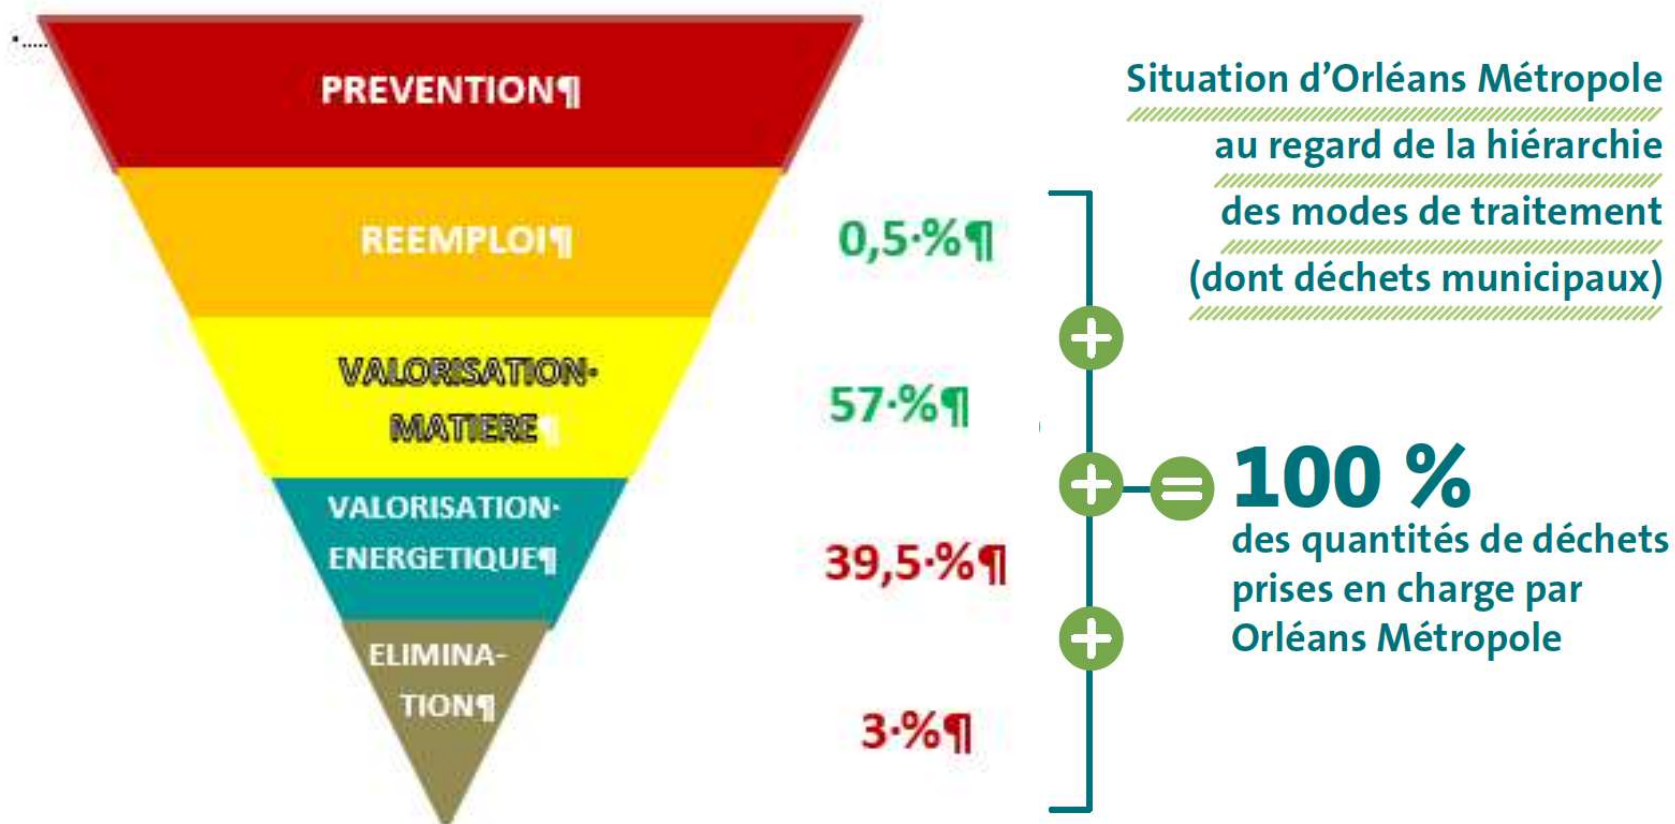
PREVENTION¶

REEMPLOI¶

VALORISATION· MATIERE¶

VALORISATION· ENERGETIQUE¶

ELIMINATION¶

0,5·%¶

57·%¶

39,5·%¶

3·%¶

Situation d'Orléans Métropole au regard de la hiérarchie des modes de traitement (dont déchets municipaux)

100 %
des quantités de déchets prises en charge par Orléans Métropole